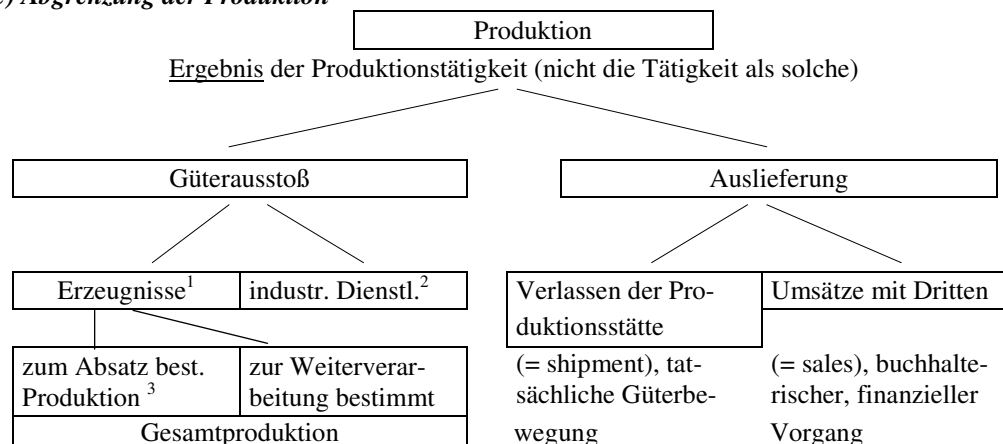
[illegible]) Abgrenzung der Produktion

Produktion

Ergebnis der Produktionstätigkeit (nicht die Tätigkeit als solche)

Güterausstoß

Auslieferung

Erzeugnisse$^1$

industr. Dienstl.$^2$

Verlassen der Produktionsstätte

Umsätze mit Dritten

zum Absatz best. Produktion $^3$

zur Weiterverarbeitung bestimmt

Gesamtproduktion

(= shipment), tatsächliche Güterbewegung

(= sales), buchhalterischer, finanzieller Vorgang